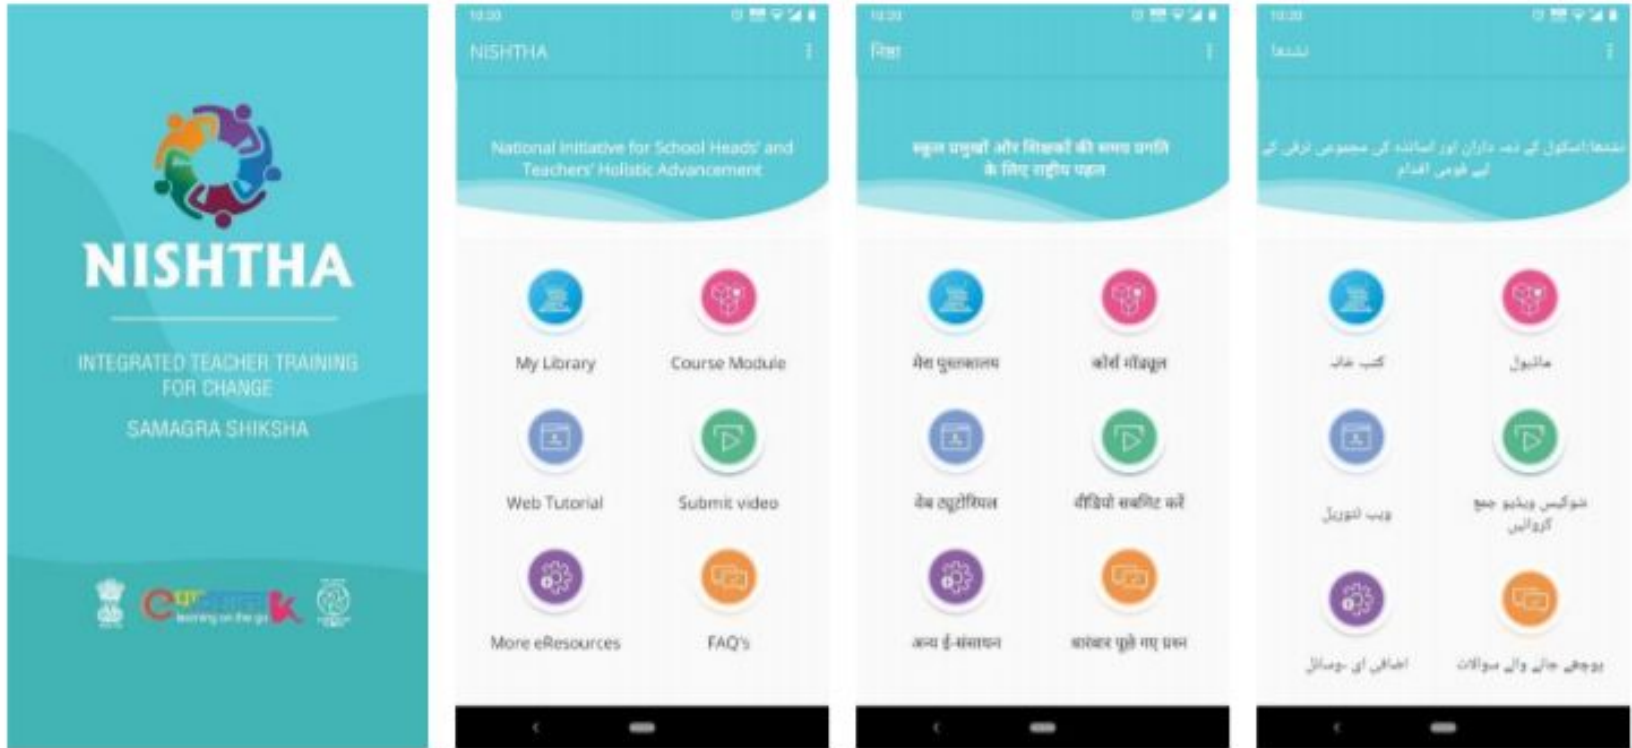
NISHTHA

INTEGRATED TEACHER TRAINING FOR CHANGE

SAMAGRA SHIKSHA

learning on the go

10:20

NISHTHA

National Initiative for School Heads' and Teachers' Holistic Advancement

My Library

Course Module

Web Tutorial

Submit video

More eResources

FAQ's

10:20

निष्ठा

स्कूल प्रमुखों और शिक्षकों की समग्र प्रगति के लिए राष्ट्रीय पहल

मेरा पुस्तकालय

कोर्स मॉड्यूल

वेब ट्यूटोरियल

वीडियो सबमिट करें

अन्य ई-संसाधन

बारंबार पूछे गए प्रश्न

10:20

نشٹھا

نشٹھا اسکول کے ذمہ داران اور اساتذہ کی مجموعی ترقی کے لیے قومی اقدام

کتب خانہ

ماڈیول

ویب ٹیوریل

اپنی ویڈیو جمع کروائیں

اضافی ای-وسائل

پوچھے جانے والے سوالات